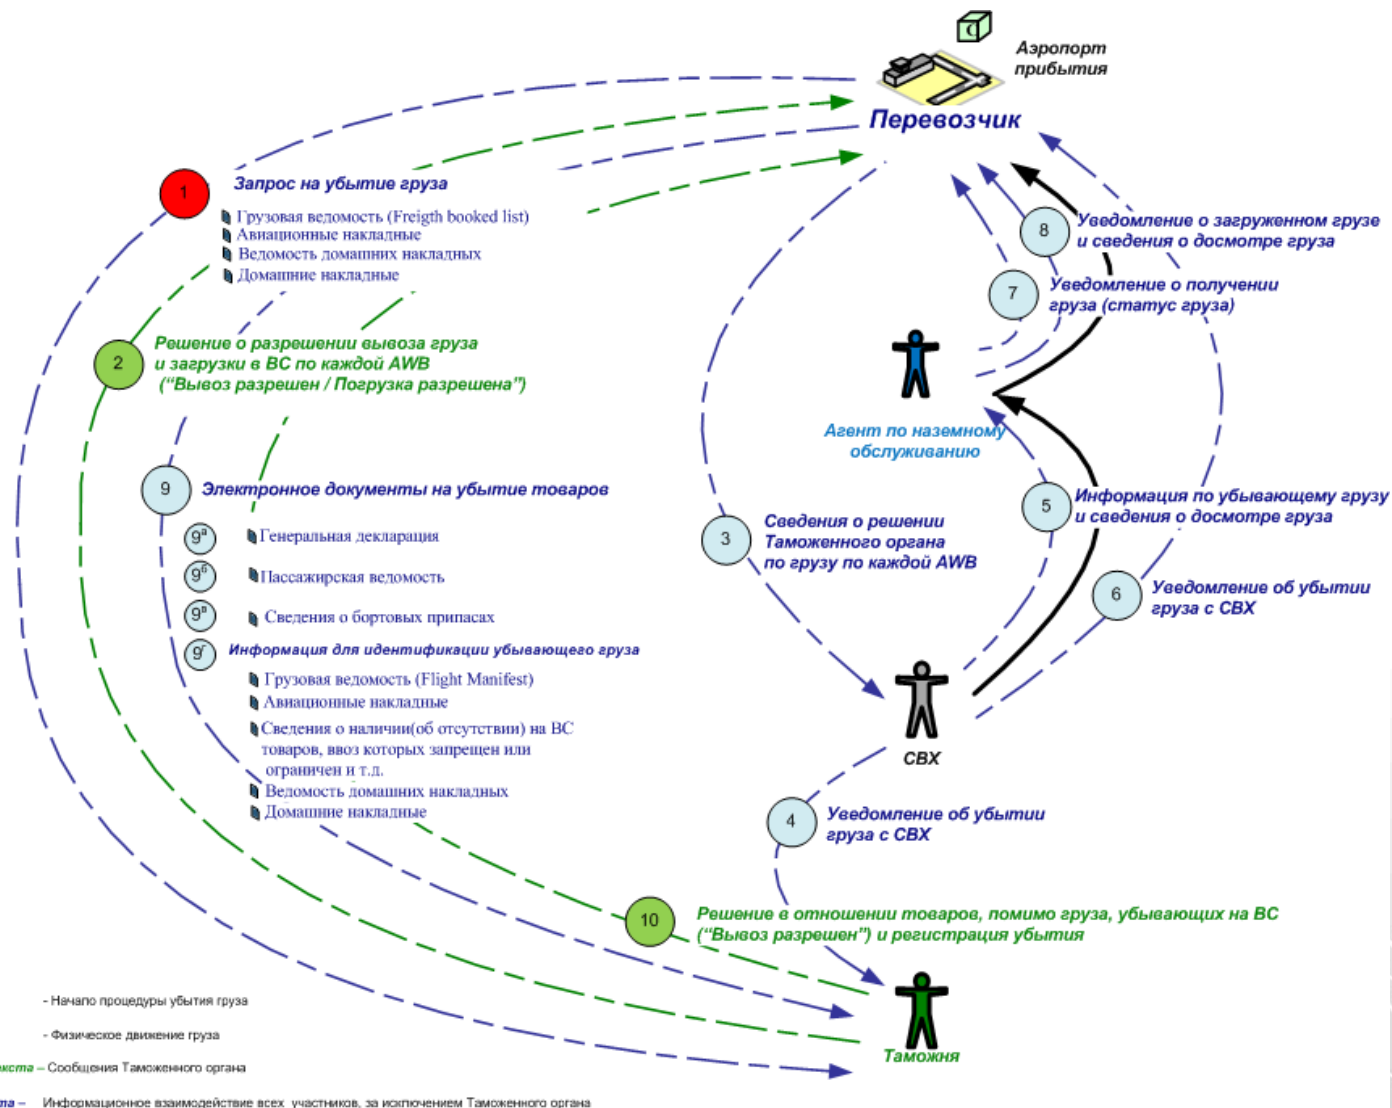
Аэропорт прибытия

Перевозчик

1

Запрос на убытие груза

Грузовая ведомость (Freigth booked list)
Авиационные накладные
Ведомость домашних накладных
Домашние накладные

2

Решение о разрешении вывоза груза и загрузки в ВС по каждой AWB ("Вывоз разрешен / Погрузка разрешена")

9

Электронное документы на убытие товаров

9а Генеральная декларация
9б Пассажирская ведомость
9в Сведения о бортовых припасах
9г Информация для идентификации убывающего груза

Грузовая ведомость (Flight Manifest)
Авиационные накладные
Сведения о наличии(об отсутствии) на ВС товаров, ввоз которых запрещен или ограничен и т.д.
Ведомость домашних накладных
Домашние накладные

8

Уведомление о загруженном грузе и сведения о досмотре груза

7

Уведомление о получении груза (статус груза)

Агент по наземному обслуживанию

3

Сведения о решении Таможенного органа по грузу по каждой AWB

5

Информация по убывающему грузу и сведения о досмотре груза

6

Уведомление об убытии груза с СВХ

СВХ

4

Уведомление об убытии груза с СВХ

10

Решение в отношении товаров, помимо груза, убывающих на ВС ("Вывоз разрешен") и регистрация убытия

Таможня

- Начало процедуры убытия груза

- Физическое движение груза

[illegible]кста – Сообщения Таможенного органа

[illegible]та – Информационное взаимодействие всех участников, за исключением Таможенного органа